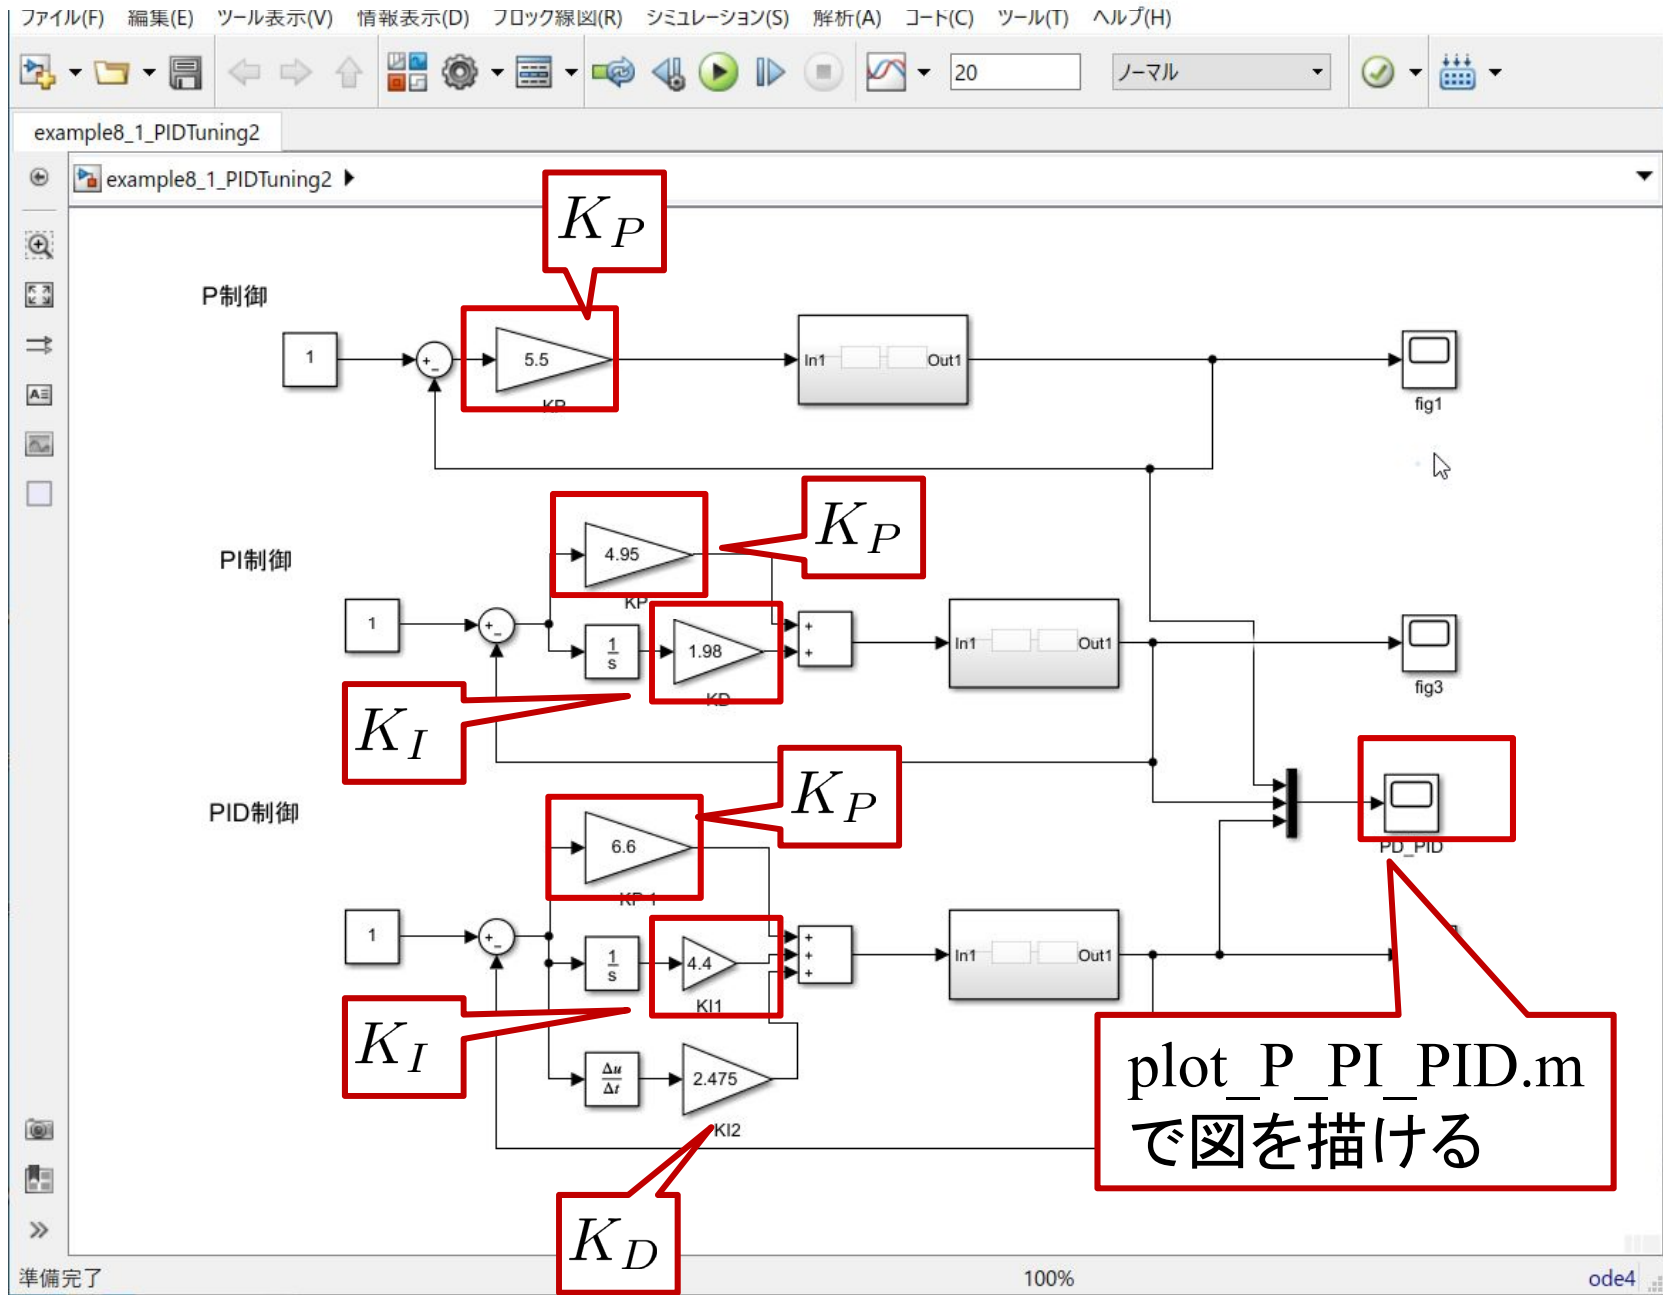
ファイル(F) 編集(E) ツール表示(V) 情報表示(D) ブロック線図(R) シミュレーション(S) 解析(A) コード(C) ツール(T) ヘルプ(H)

20 ノーマル

example8_1_PIDTuning2

example8_1_PIDTuning2

$K_P$

P制御

1

5.5

KP

In1 Out1

fig1

$K_P$

PI制御

4.95

KP

1

$\frac{1}{s}$

1.98

KD

In1 Out1

fig3

$K_I$

$K_P$

PID制御

6.6

KP 1

PD_PID

1

$\frac{1}{s}$

4.4

KI1

In1 Out1

$K_I$

$\frac{\Delta u}{\Delta t}$

2.475

KI2

plot_P_PI_PID.m
で図を描ける

$K_D$

準備完了 100% ode4